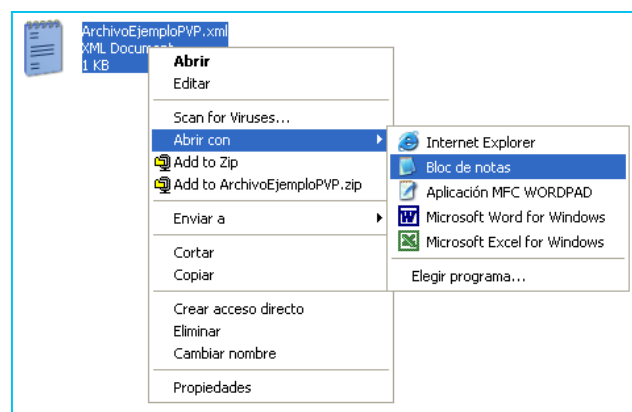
ArchivoEjemploPVP.xml
XML Document
1 KB

Abrir
Editar

Scan for Viruses...
Abrir con
Add to Zip
Add to ArchivoEjemploPVP.zip

Enviar a

Cortar
Copiar

Crear acceso directo
Eliminar
Cambiar nombre

Propiedades

Internet Explorer
Bloc de notas
Aplicación MFC WORDPAD
Microsoft Word for Windows
Microsoft Excel for Windows

Elegir programa...